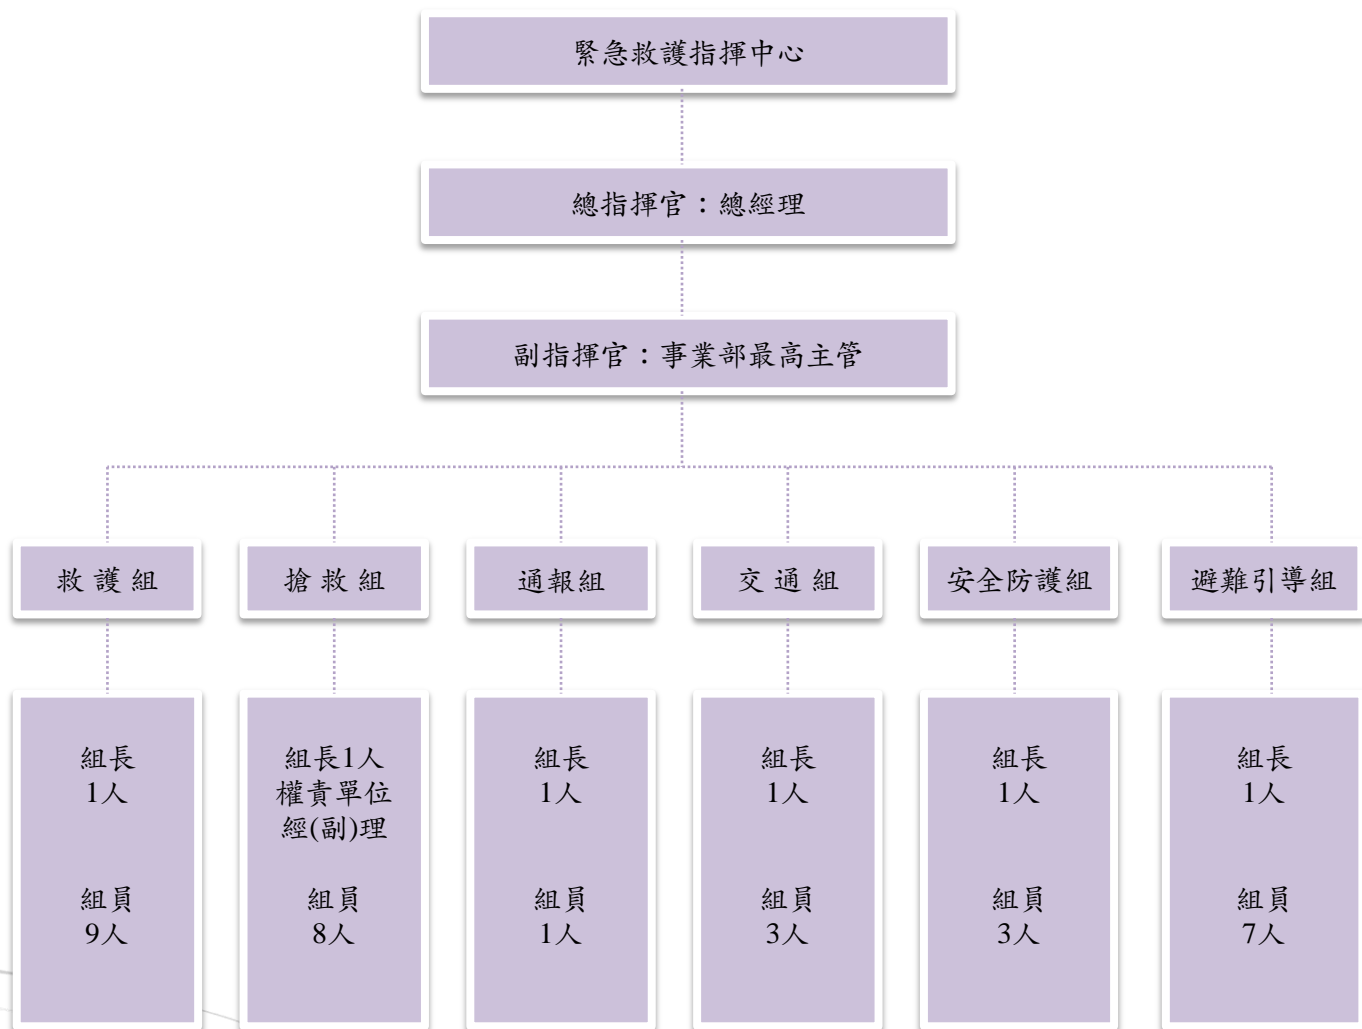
緊急救護指揮中心

總指揮官：總經理

副指揮官：事業部最高主管

救 護 組

搶 救 組

通報組

交 通 組

安全防護組

避難引導組

組長
1人

組員
9人

組長1人
權責單位
經(副)理

組員
8人

組長
1人

組員
1人

組長
1人

組員
3人

組長
1人

組員
3人

組長
1人

組員
7人